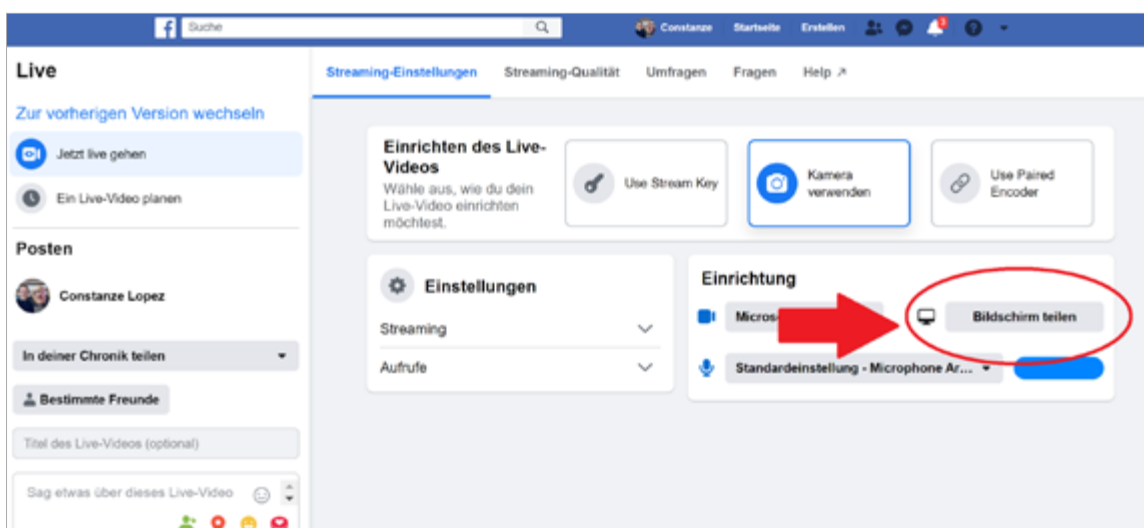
Suche

Constanze Startseite Erstellen

Live

Zur vorherigen Version wechseln

Jetzt live gehen

Ein Live-Video planen

Posten

Constanze Lopez

In deiner Chronik teilen

Bestimmte Freunde

Titel des Live-Videos (optional)

Sag etwas über dieses Live-Video

Streaming-Einstellungen Streaming-Qualität Umfragen Fragen Help ↗

Einrichten des Live-Videos
Wähle aus, wie du dein Live-Video einrichten möchtest.

Use Stream Key

Kamera verwenden

Use Paired Encoder

Einstellungen

Streaming

Aufrufe

Einrichtung

Micros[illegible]

Bildschirm teilen

Standardeinstellung - Microphone Ar...